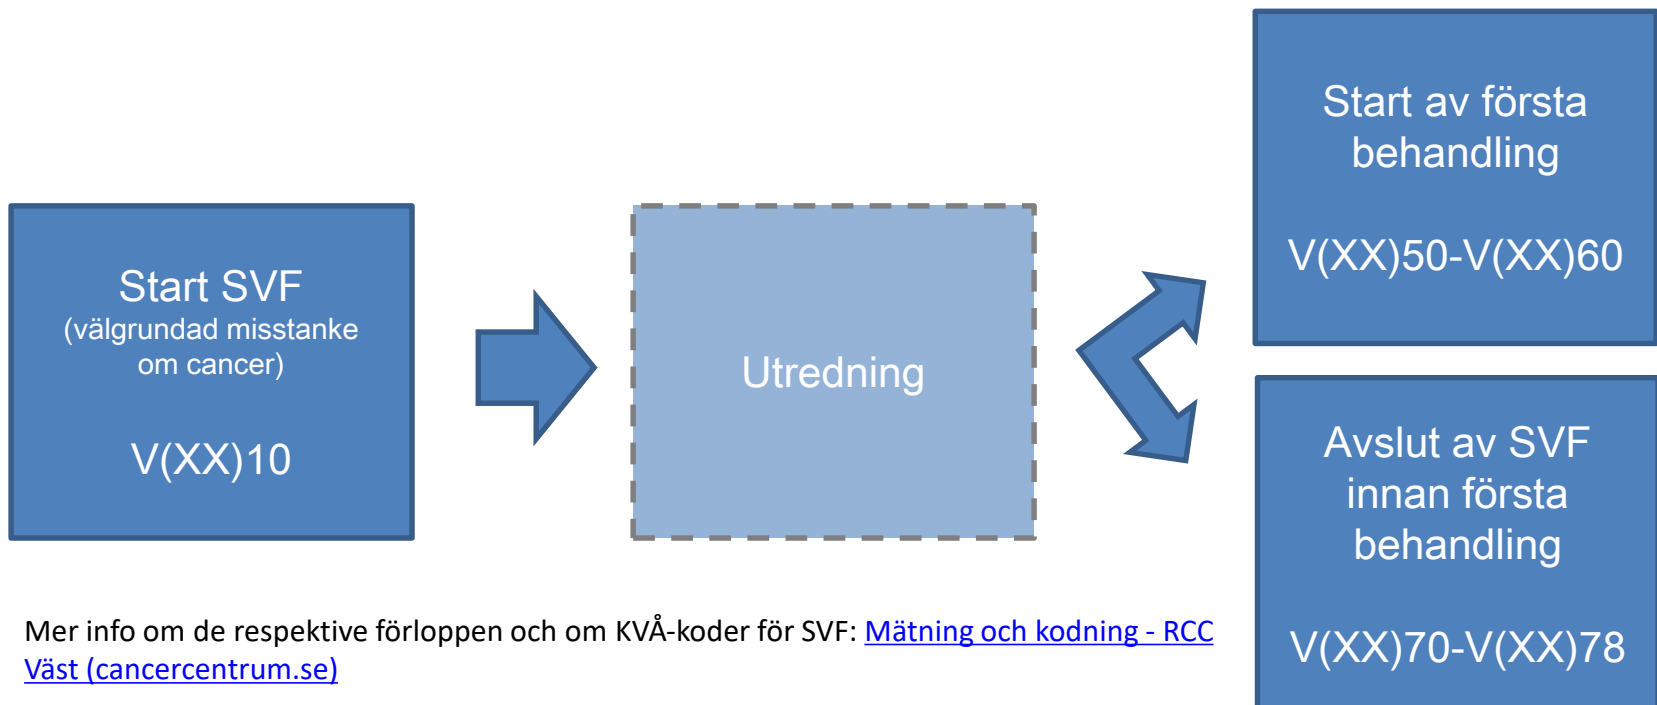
Start SVF
(välgrundad misstanke om cancer)

V(XX)10

Utredning

Start av första behandling

V(XX)50-V(XX)60

Avslut av SVF innan första behandling

V(XX)70-V(XX)78

Mer info om de respektive förloppen och om KVÅ-koder för SVF: Mätning och kodning - RCC Väst (cancercentrum.se)